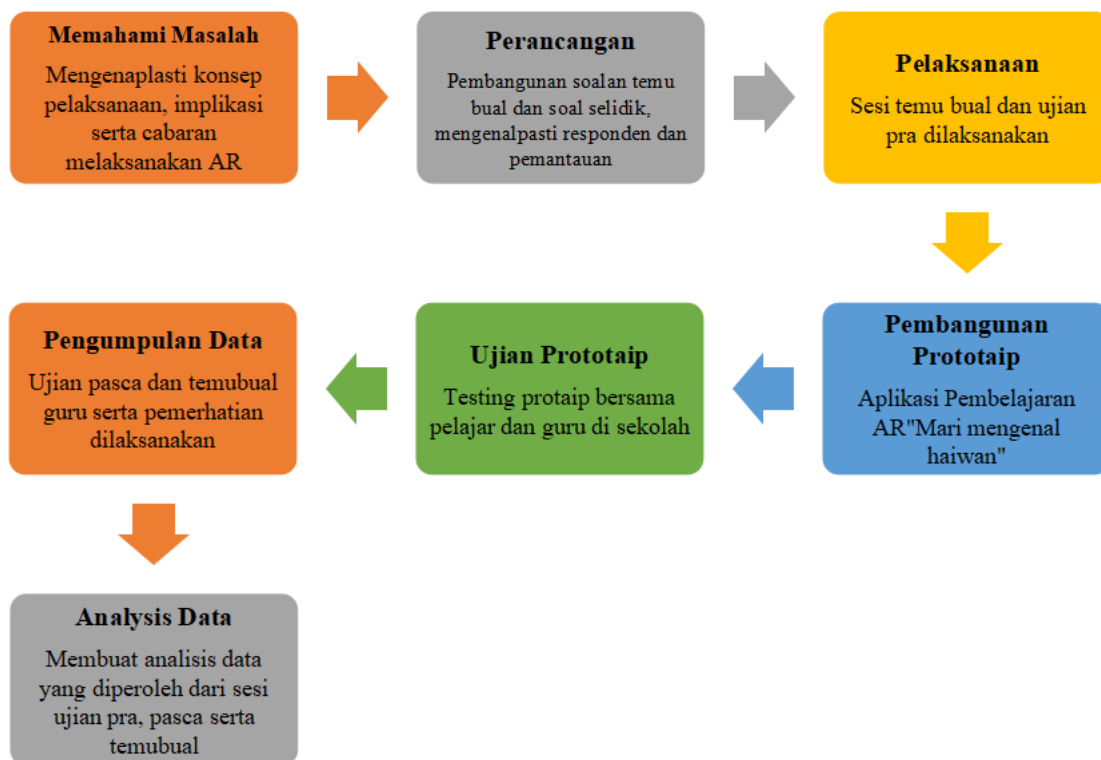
Memahami Masalah
Mengenaplasti konsep pelaksanaan, implikasi serta cabaran melaksanakan AR

Perancangan
Pembangunan soalan temu bual dan soal selidik, mengenalpasti responden dan pemantauan

Pelaksanaan
Sesi temu bual dan ujian pra dilaksanakan

Pembangunan Prototaip
Aplikasi Pembelajaran AR"Mari mengenal haiwan"

Ujian Prototaip
Testing protaip bersama pelajar dan guru di sekolah

Pengumpulan Data
Ujian pasca dan temubual guru serta pemerhatian dilaksanakan

Analysis Data
Membuat analisis data yang diperoleh dari sesi ujian pra, pasca serta temubual